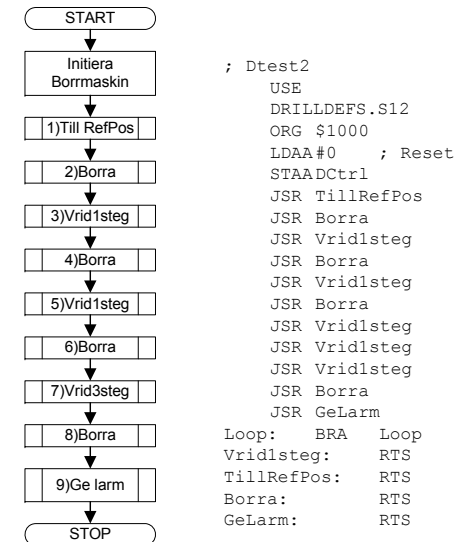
START

Initiera Borrmaskin

1)Till RefPos

2)Borra

3)Vrid1steg

4)Borra

5)Vrid1steg

6)Borra

7)Vrid3steg

8)Borra

9)Ge larm

STOP

; Dtest2
USE
DRILLDEFS.S12
ORG $1000
LDAA #0 ; Reset
STAA DCtrl
JSR TillRefPos
JSR Borra
JSR Vrid1steg
JSR Borra
JSR Vrid1steg
JSR Borra
JSR Vrid1steg
JSR Vrid1steg
JSR Vrid1steg
JSR Borra
JSR GeLarm
Loop: BRA Loop
Vrid1steg: RTS
TillRefPos: RTS
Borra: RTS
GeLarm: RTS